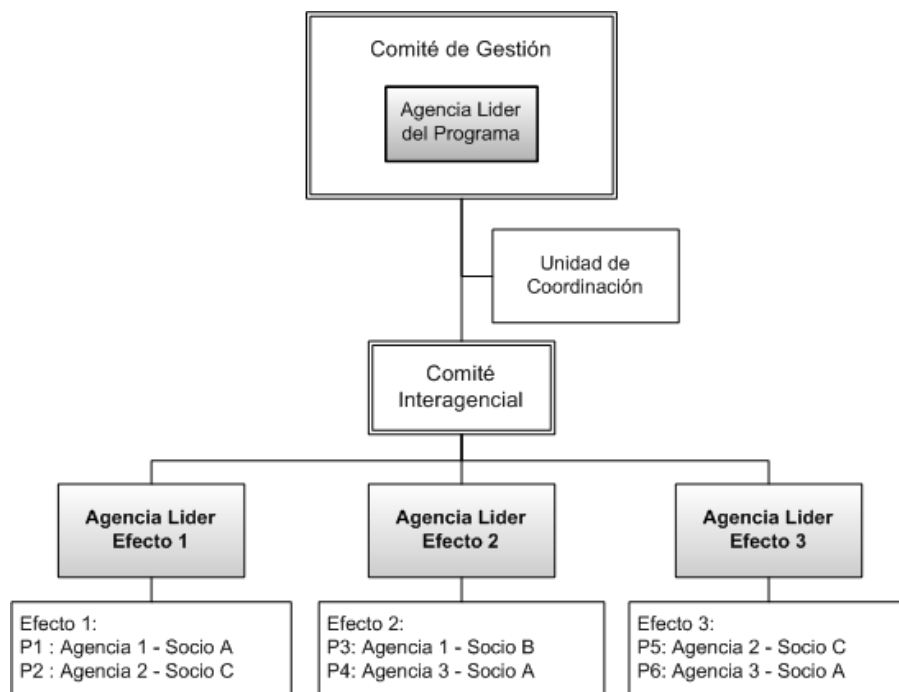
Comité de Gestión

Agencia Lider del Programa

Unidad de Coordinación

Comité Interagencial

Agencia Lider Efecto 1

Agencia Lider Efecto 2

Agencia Lider Efecto 3

Efecto 1:
P1 : Agencia 1 - Socio A
P2 : Agencia 2 - Socio C

Efecto 2:
P3: Agencia 1 - Socio B
P4: Agencia 3 - Socio A

Efecto 3:
P5: Agencia 2 - Socio C
P6: Agencia 3 - Socio A